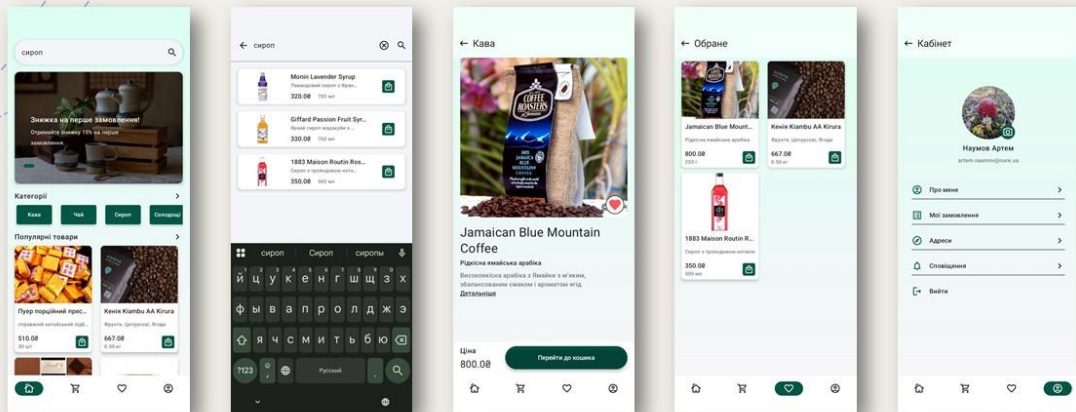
сироп

Знижка на перше замовлення!
Отримайте знижку 15% на перше замовлення.

Категорії

Кава
Чай
Сироп
Солодощі

Популярні товари

Пуер порційний прес...
справжній китайський пуер
510.0₴
30 шт

Кенія Kiambu AA Kirura
Фрукти, Цитрусові, Ягоди
667.0₴
0.50 кг

сироп

Monin Lavender Syrup
Лавандовий сироп з Франції
320.0₴
700 мл

Giffard Passion Fruit Syr...
Яркий сироп маракуйя з...
330.0₴
700 мл

1883 Maison Routin Ros...
Сироп з трояндовою нотою
350.0₴
500 мл

сироп Сироп сиропы

й ц у к е н г ш щ з х
ф і в а п р о л д ж є
я ч с м и т ь б ю
?123 Русский

Кава

COFFEE ROASTERS
100% JAMAICA BLUE MOUNTAIN COFFEE

Jamaican Blue Mountain Coffee
Рідкісна ямайська арабіка
Високоякісна арабіка з Ямайки з м'яким, збалансованим смаком і ароматом ягід
Детальніше

Ціна
800.0₴
Перейти до кошика

Обране

Jamaican Blue Mount...
Рідкісна ямайська арабіка
800.0₴
250 г

Кенія Kiambu AA Kirura
Фрукти, Цитрусові, Ягоди
667.0₴
0.50 кг

1883 Maison Routin R...
Сироп з трояндовою нотою
350.0₴
500 мл

Кабінет

Наумов Артем
artem.naumov@nure.ua

Про мене
Мої замовлення
Адреси
Сповіщення
Вийти